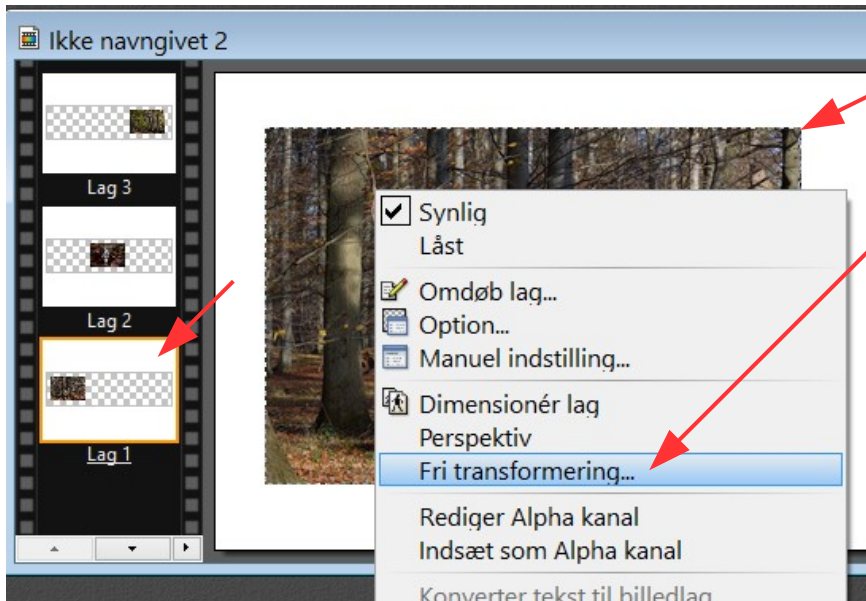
Ikke navngivet 2

Lag 3

Lag 2

Lag 1

Synlig
Låst

Omdøb lag...
Option...
Manuel indstilling...

Dimensionér lag
Perspektiv
Fri transformering...

Rediger Alpha kanal
Indsæt som Alpha kanal

Konverter tekst til billedlag